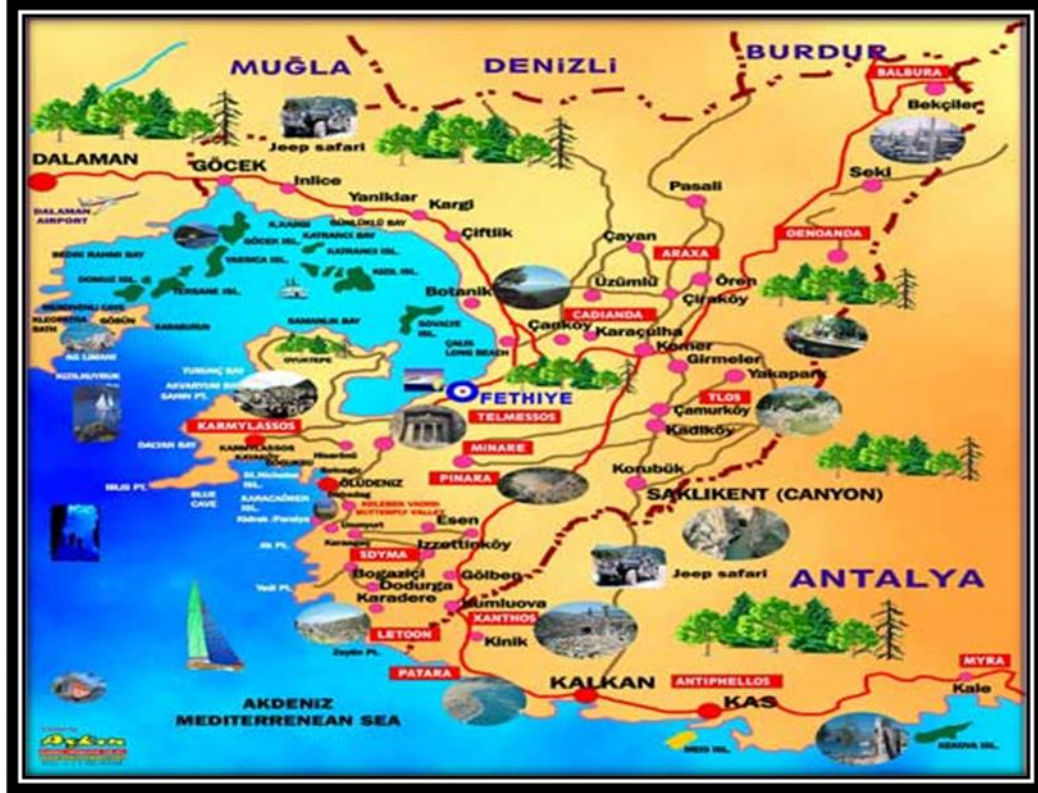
MUĞLA
DENİZLİ
BURDUR
BALBURA
Bekçiler
Jeep safari
DALAMAN
GÖCEK
Inlice
Yaniklar
Kargi
Çiftlik
Pasali
Seki
DALAMAN AIRPORT
GÖCEK ISL.
KATRANCI BAY
KATRANCI ISL.
YASSICA ISL.
KIZIL ISL.
TERSANE ISL.
DOMUZ ISL.
Çayan
ARAXA
OENOANDA
Üzümlü
Ören
Çiraköy
Botanik
CADIANDA
Çamkoy
Karaçulha
Komer
Girmeler
Yakapark
KARABURUN
SAMANLIK BAY
SOVALYE ISL.
ÇALIS LONG BEACH
OVACIK
FETHIYE
TELMESSOS
TLOS
Çamurköy
Kadiköy
AG LIMANI
KARMYLASSOS
MINARE
PINARA
Konubük
SAKLIKENT (CANYON)
DALYAN BAY
ÖLÜDENIZ
KELEBEK VADISI BUTTERFLY VALLEY
BLUE CAVE
KARACAÖREN ISL.
Esen
SDYMA
Izzettinköy
Jeep safari
ANTALYA
Bogaziçi
Dodurga
Karadere
Gölbent
Kumluova
XANTHOS
LETOON
Kinik
PATARA
KALKAN
ANTIPHELLOS
KAS
MYRA
Kale
AKDENIZ
MEDITERRENEAN SEA
MEIS ISL.
KEKOVA ISL.